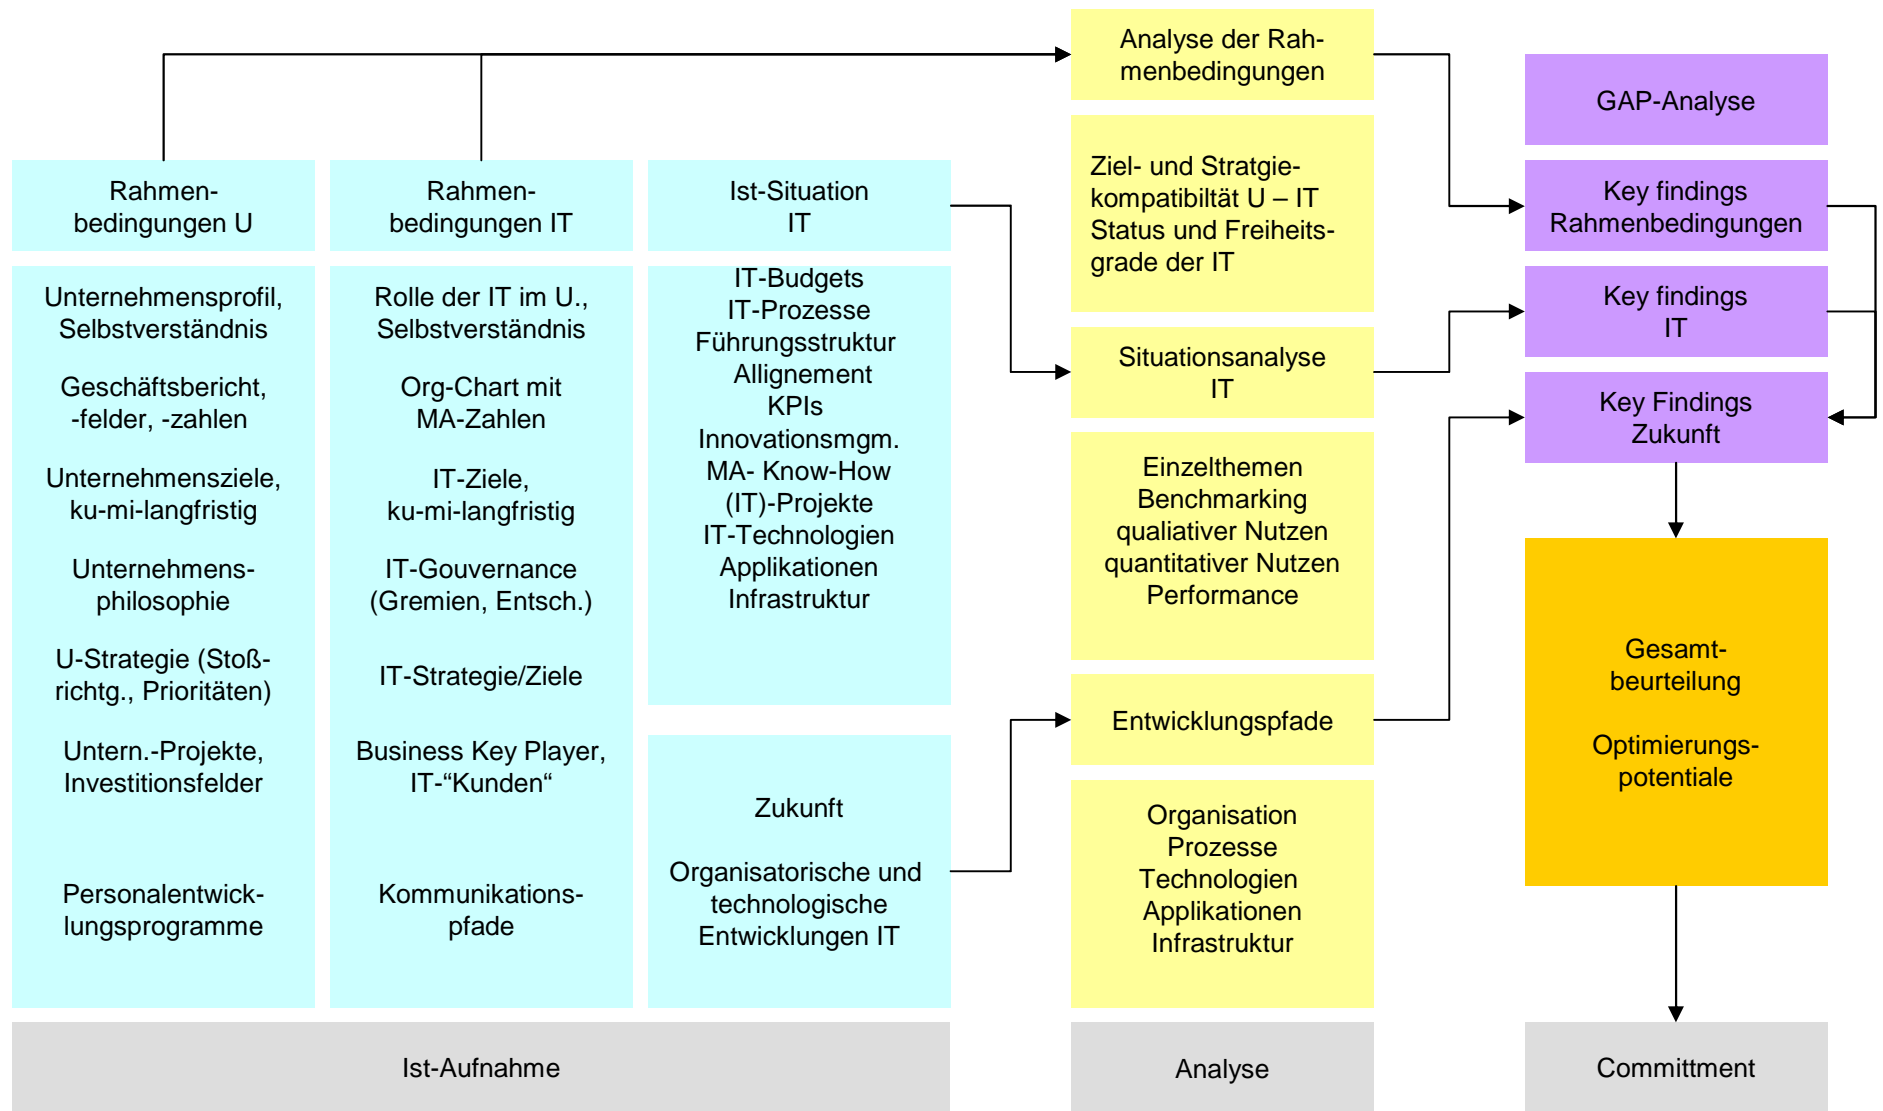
Rahmenbedingungen U

Unternehmensprofil, Selbstverständnis

Geschäftsbericht, -felder, -zahlen

Unternehmensziele, ku-mi-langfristig

Unternehmensphilosophie

U-Strategie (Stoßrichtg., Prioritäten)

Untern.-Projekte, Investitionsfelder

Personalentwicklungsprogramme

Rahmenbedingungen IT

Rolle der IT im U., Selbstverständnis

Org-Chart mit MA-Zahlen

IT-Ziele, ku-mi-langfristig

IT-Gouvernance (Gremien, Entsch.)

IT-Strategie/Ziele

Business Key Player, IT-“Kunden“

Kommunikationspfade

Ist-Situation IT

IT-Budgets
IT-Prozesse
Führungsstruktur
Allignement
KPIs
Innovationsmgm.
MA- Know-How
(IT)-Projekte
IT-Technologien
Applikationen
Infrastruktur

Zukunft

Organisatorische und technologische Entwicklungen IT

Ist-Aufnahme

Analyse der Rahmenbedingungen

Ziel- und Stratgiekompatibiltät U – IT
Status und Freiheitsgrade der IT

Situationsanalyse IT

Einzelthemen
Benchmarking
qualiativer Nutzen
quantitativer Nutzen
Performance

Entwicklungspfade

Organisation
Prozesse
Technologien
Applikationen
Infrastruktur

Analyse

GAP-Analyse

Key findings Rahmenbedingungen

Key findings IT

Key Findings Zukunft

Gesamtbeurteilung

Optimierungspotentiale

Committment